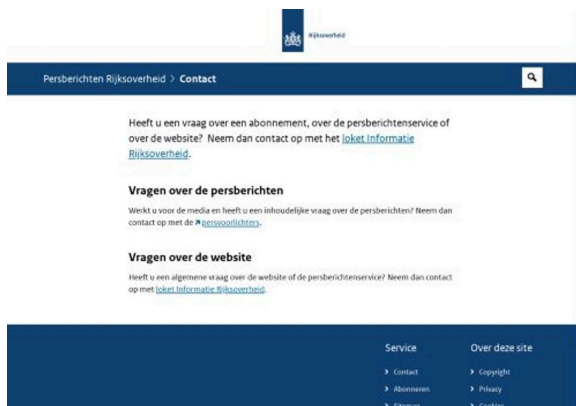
Rijksoverheid

Persberichten Rijksoverheid > Contact

Heeft u een vraag over een abonnement, over de persberichtenservice of over de website? Neem dan contact op met het loket Informatie Rijksoverheid.

Vragen over de persberichten

Werkt u voor de media en heeft u een inhoudelijke vraag over de persberichten? Neem dan contact op met de persvoorlichters.

Vragen over de website

Heeft u een algemene vraag over de website of de persberichtenservice? Neem dan contact op met loket Informatie Rijksoverheid.

Service
> Contact
> Abonneren
> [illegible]

Over deze site
> Copyright
> Privacy
> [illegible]